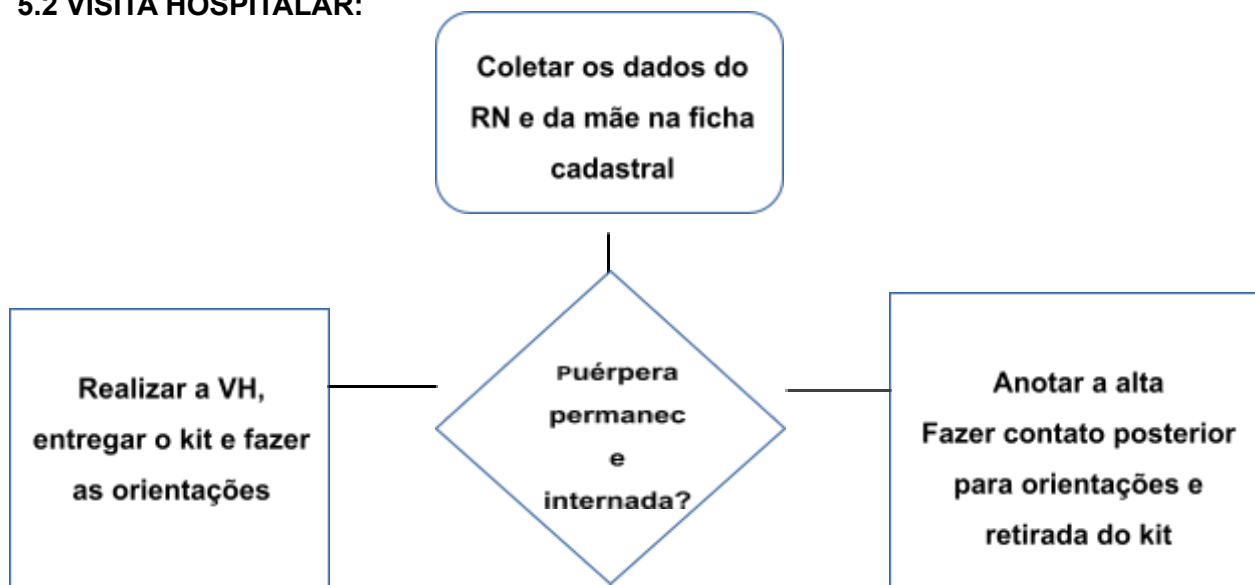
5.2 VISITA HOSPITALAR:

Coletar os dados do RN e da mãe na ficha cadastral

Realizar a VH, entregar o kit e fazer as orientações

Puérpera permanec e internada?

Anotar a alta
Fazer contato posterior para orientações e retirada do kit